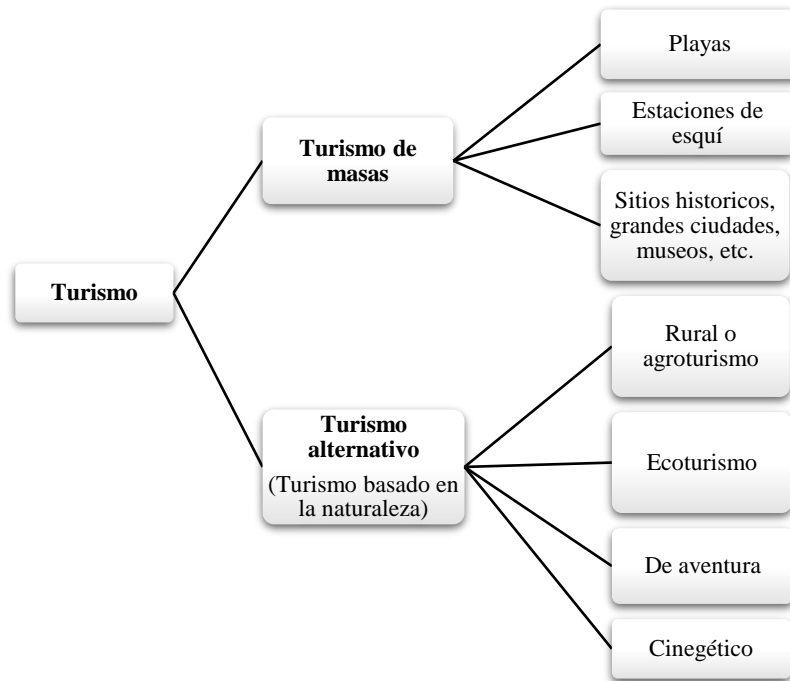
Turismo

Turismo de masas

Playas

Estaciones de esquí

Sitios historicos, grandes ciudades, museos, etc.

Turismo alternativo
(Turismo basado en la naturaleza)

Rural o agroturismo

Ecoturismo

De aventura

Cinegético